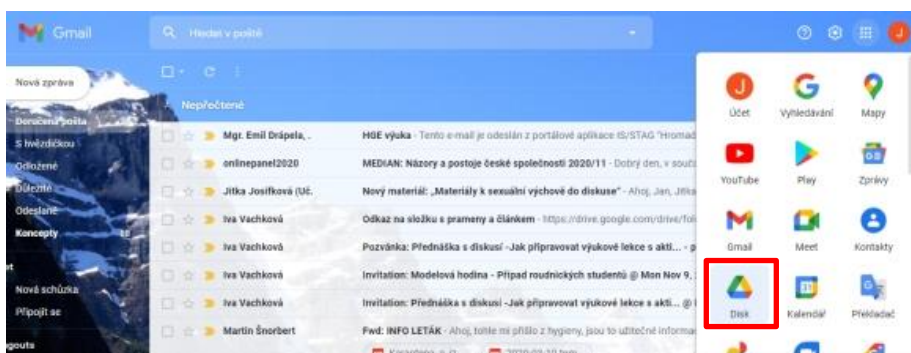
Gmail

Hledat v poště

Nová zpráva

Doručená pošta
S hvězdičkou
Odložené
Důležité
Odeslané
Koncepty

Nová schůzka
Připojit se

Nepřečtené

Mgr. Emil Drápela, . HGE výuka - Tento e-mail je odeslán z portálové aplikace IS/STAG "Hromad
onlinepanel2020 MEDIAN: Názory a postoje české společnosti 2020/11 - Dobrý den, v soutě
Jitka Josífková (Úč. Nový materiál: „Materiály k sexuální výchově do diskuse" - Ahoj, Jen, Jitka
Iva Vachková Odkaz na složku s prameny a článkem - https://drive.google.com/drive/fol
Iva Vachková Pozvánka: Přednáška s diskusí -Jak připravovat výukové lekce s akti... - p
Iva Vachková Invitation: Modelová hodina - Případ roudnických studentů @ Mon Nov 9,
Iva Vachková Invitation: Přednáška s diskusí -Jak připravovat výukové lekce s akti... @
Martin Šnorbert Fwd: INFO LETÁK - Ahoj, tohle mi přišlo z hygieny, jsou to užitečné informa

Účet
Vyhledávání
Mapy
YouTube
Play
Zprávy
Gmail
Meet
Kontakty
Disk
Kalendář
Překladač